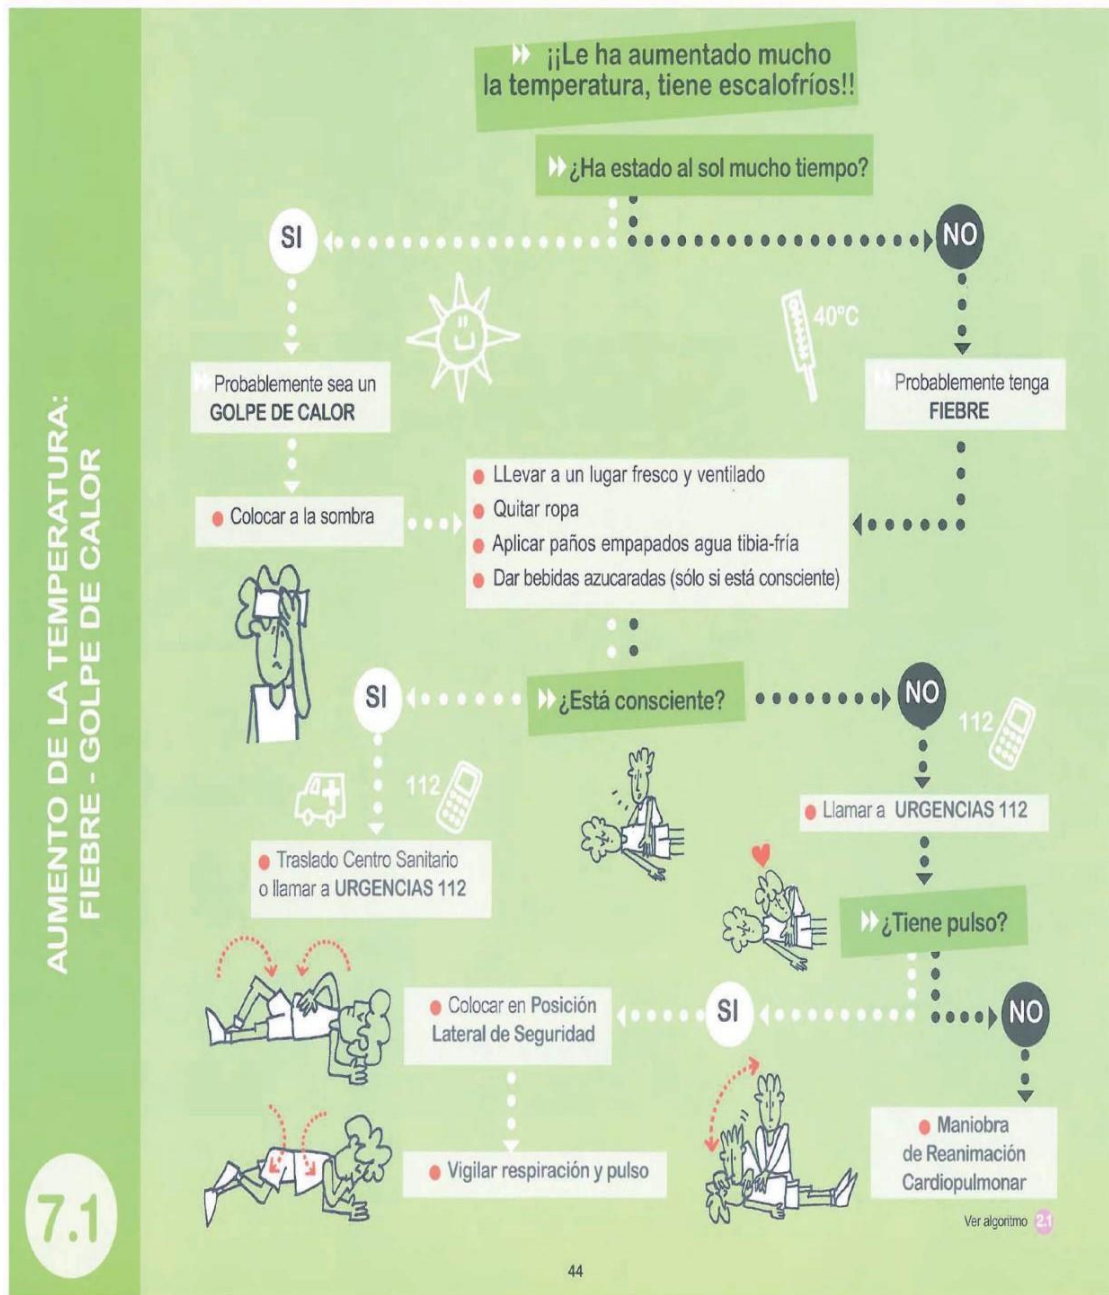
AUMENTO DE LA TEMPERATURA:
FIEBRE - GOLPE DE CALOR

7.1

¡¡Le ha aumentado mucho la temperatura, tiene escalofríos!!

¿Ha estado al sol mucho tiempo?

SI

NO

40°C

Probablemente sea un GOLPE DE CALOR

Probablemente tenga FIEBRE

Colocar a la sombra

LLevar a un lugar fresco y ventilado
Quitar ropa
Aplicar paños empapados agua tibia-fría
Dar bebidas azucaradas (sólo si está consciente)

SI

¿Está consciente?

NO

112

112

Traslado Centro Sanitario o llamar a URGENCIAS 112

Llamar a URGENCIAS 112

¿Tiene pulso?

Colocar en Posición Lateral de Seguridad

SI

NO

Vigilar respiración y pulso

Maniobra de Reanimación Cardiopulmonar

Ver algoritmo 2.1

44